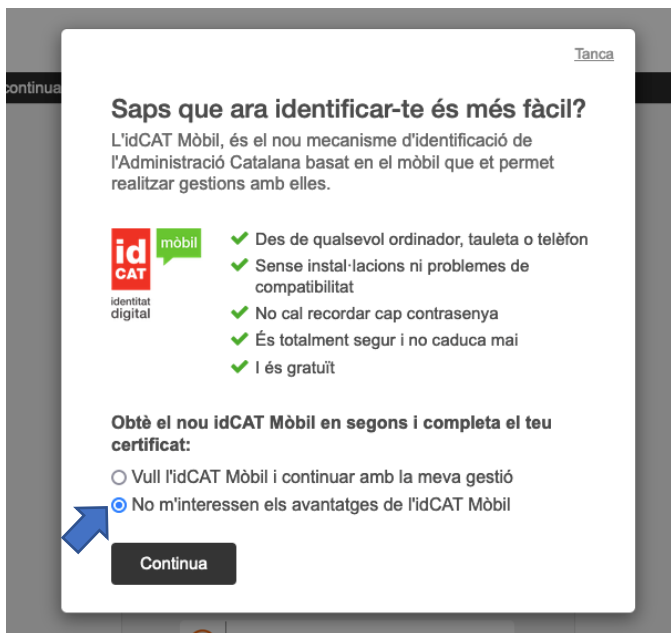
continua

Tanca

Saps que ara identificar-te és més fàcil?

L'idCAT Mòbil, és el nou mecanisme d'identificació de l'Administració Catalana basat en el mòbil que et permet realitzar gestions amb elles.

id CAT mòbil
identitat digital

Des de qualsevol ordinador, tauleta o telèfon
Sense instal·lacions ni problemes de compatibilitat
No cal recordar cap contrasenya
És totalment segur i no caduca mai
I és gratuït

Obtè el nou idCAT Mòbil en segons i completa el teu certificat:

Vull l'idCAT Mòbil i continuar amb la meva gestió
No m'interessen els avantatges de l'idCAT Mòbil

Continua